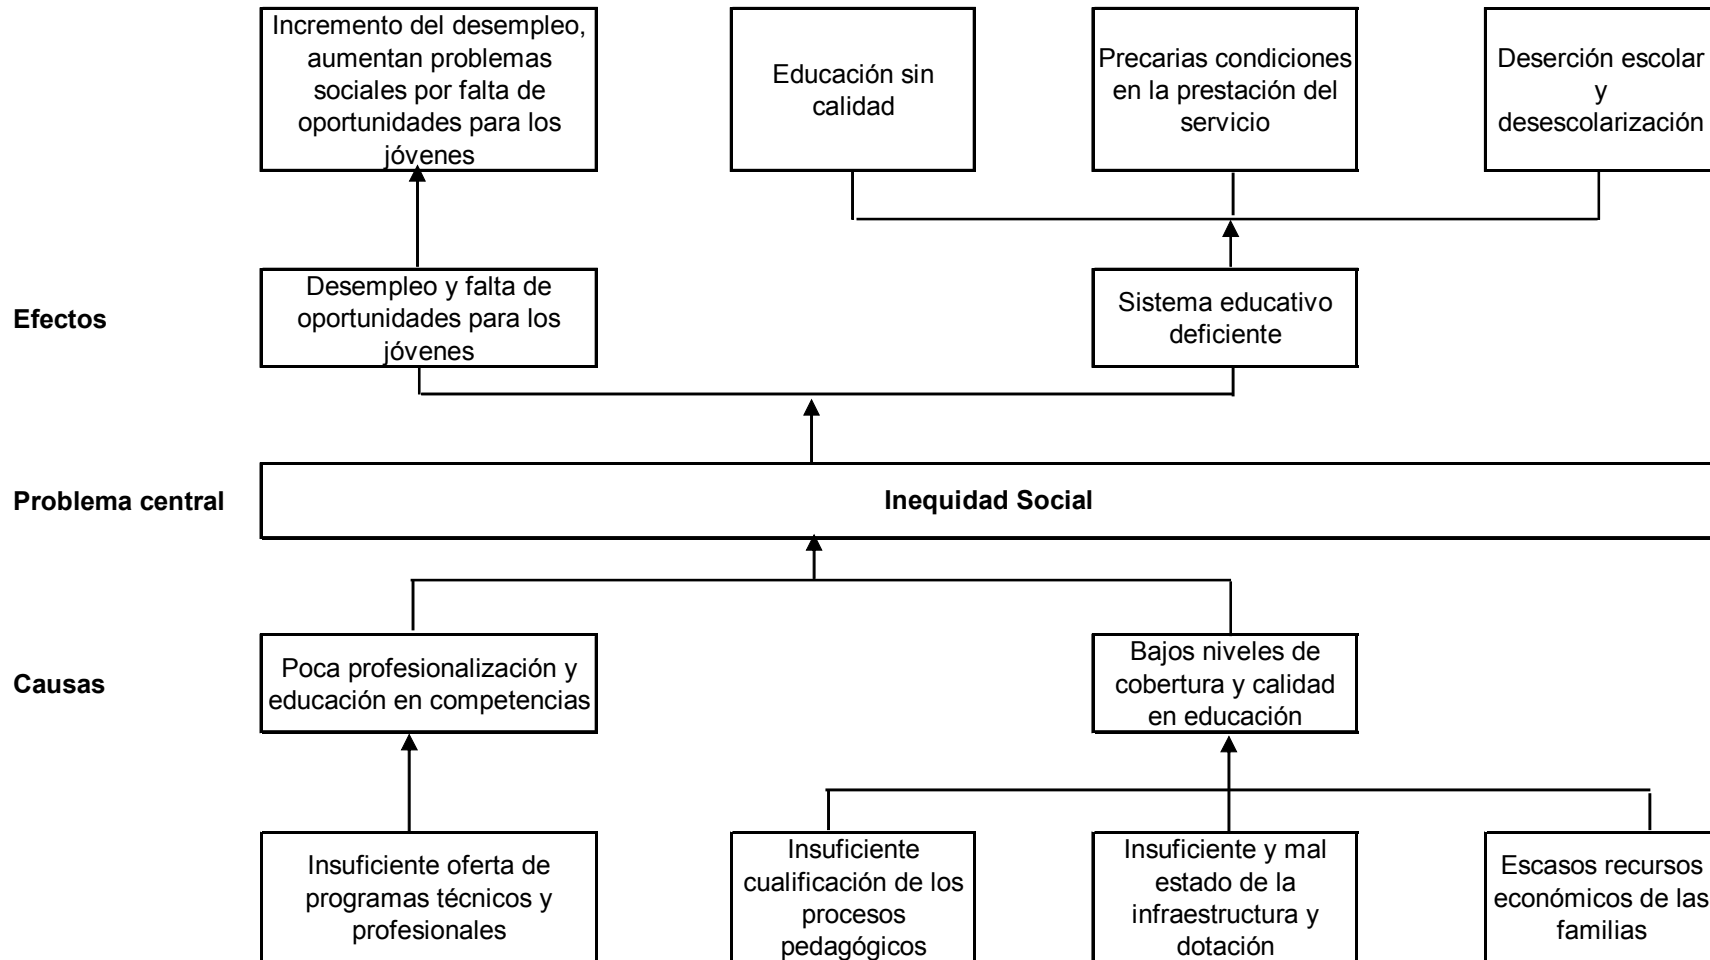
Incremento del desempleo, aumentan problemas sociales por falta de oportunidades para los jóvenes

Educación sin calidad

Precarias condiciones en la prestación del servicio

Deserción escolar y desescolarización

Efectos

Desempleo y falta de oportunidades para los jóvenes

Sistema educativo deficiente

Problema central

Inequidad Social

Causas

Poca profesionalización y educación en competencias

Bajos niveles de cobertura y calidad en educación

Insuficiente oferta de programas técnicos y profesionales

Insuficiente cualificación de los procesos pedagógicos

Insuficiente y mal estado de la infraestructura y dotación

Escasos recursos económicos de las familias